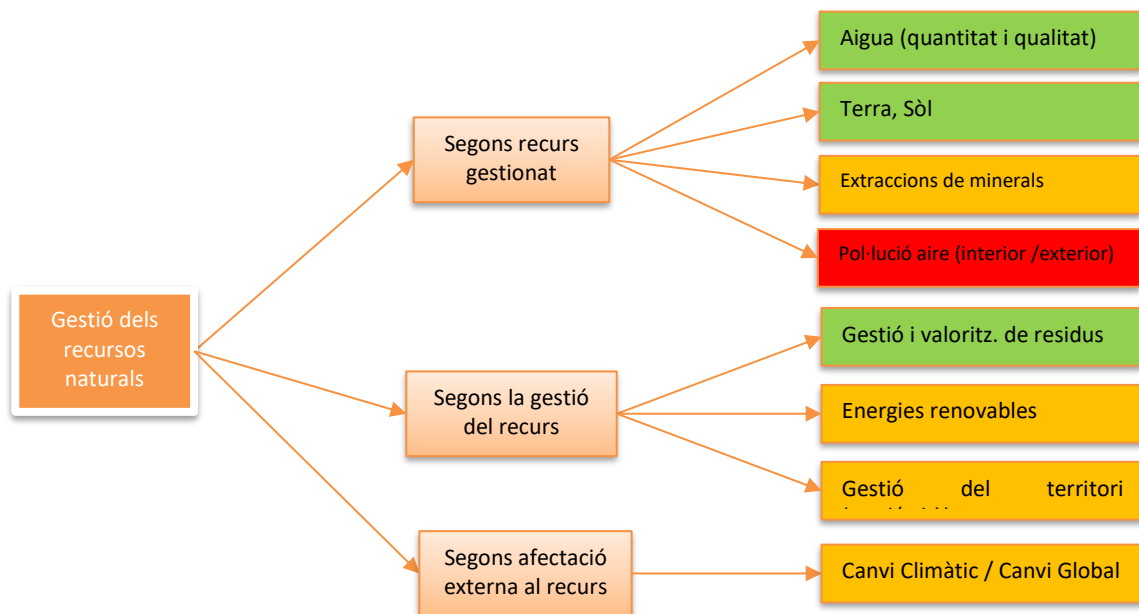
Gestió dels recursos naturals

Segons recurs gestionat

Aigua (quantitat i qualitat)

Terra, Sòl

Extraccions de minerals

Pol·lució aire (interior /exterior)

Segons la gestió del recurs

Gestió i valoritz. de residus

Energies renovables

Gestió del territori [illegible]

Segons afectació externa al recurs

Canvi Climàtic / Canvi Global